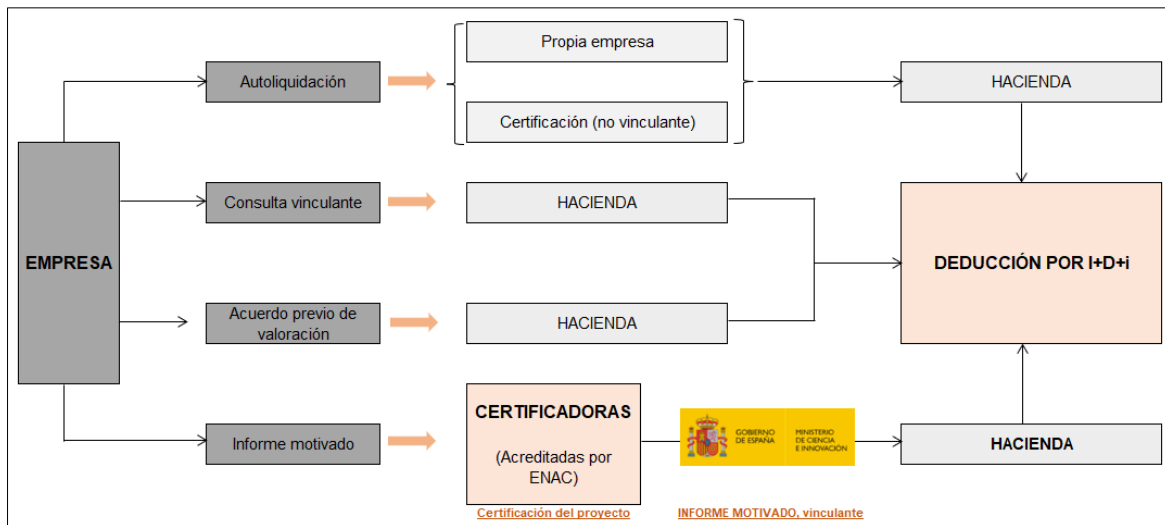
EMPRESA

Autoliquidación

Propia empresa

Certificación (no vinculante)

HACIENDA

Consulta vinculante

HACIENDA

DEDUCCIÓN POR I+D+i

Acuerdo previo de valoración

HACIENDA

Informe motivado

CERTIFICADORAS

(Acreditadas por ENAC)

Certificación del proyecto

GOBIERNO DE ESPAÑA MINISTERIO DE CIENCIA E INNOVACIÓN

INFORME MOTIVADO, vinculante

HACIENDA